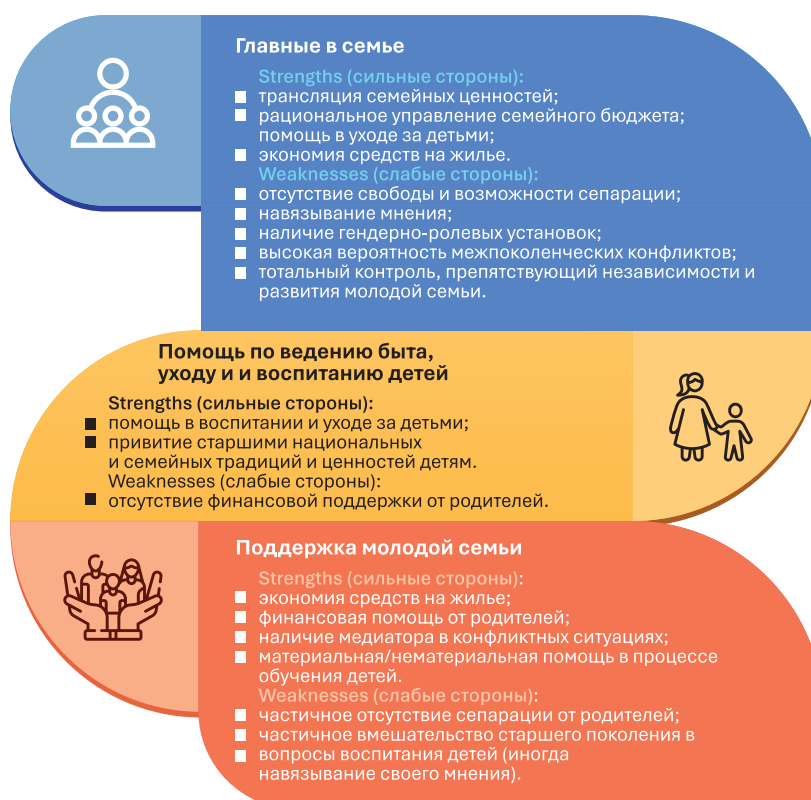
Главные в семье

Strengths (сильные стороны):
- трансляция семейных ценностей;
- рациональное управление семейного бюджета; помощь в уходе за детьми;
- экономия средств на жилье.

Weaknesses (слабые стороны):
- отсутствие свободы и возможности сепарации;
- навязывание мнения;
- наличие гендерно-ролевых установок;
- высокая вероятность межпоколенческих конфликтов;
- тотальный контроль, препятствующий независимости и развития молодой семьи.

Помощь по ведению быта, уходу и и воспитанию детей

Strengths (сильные стороны):
- помощь в воспитании и уходе за детьми;
- привитие старшими национальных и семейных традиций и ценностей детям.

Weaknesses (слабые стороны):
- отсутствие финансовой поддержки от родителей.

Поддержка молодой семьи

Strengths (сильные стороны):
- экономия средств на жилье;
- финансовая помощь от родителей;
- наличие медиатора в конфликтных ситуациях;
- материальная/нематериальная помощь в процессе обучения детей.

Weaknesses (слабые стороны):
- частичное отсутствие сепарации от родителей;
- частичное вмешательство старшего поколения в
- вопросы воспитания детей (иногда навязывание своего мнения).